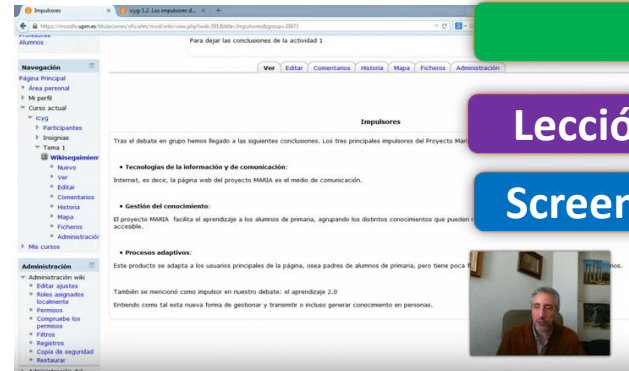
Impulsores | icyg 3.2. Los impulsores d... | +

https://moodle.upm.es/titulaciones/oficiales/mod/wiki/view.php?wid=50&title=Impulsores&group=20673

Profesores
Alumnos

Navegación
Página Principal
Área personal
Mi perfil
Curso actual
icyg
Participantes
Insignias
Tema 1
Wikisegoimien
Nuevo
Ver
Editar
Comentarios
Historia
Mapa
Ficheros
Administración
Mis cursos

Administración
Administración wiki
Editar ajustes
Roles asignados localmente
Permisos
Comprobar los permisos
Filtros
Registros
Copia de seguridad
Restaurar

Para dejar las conclusiones de la actividad 1

Ver | Editar | Comentarios | Historia | Mapa | Ficheros | Administración

Impulsores

Tras el debate en grupo hemos llegado a las siguientes conclusiones. Los tres principales impulsores del Proyecto Mari

Tecnologías de la información y de comunicación:

Internet, es dece, la página web del proyecto MARIA es el medio de comunicación.

Gestión del conocimiento:

El proyecto MARIA facilita el aprendizaje a los alumnos de primaria, agrupando los distintos conocimientos que pueden accesible.

Procesos adaptivos:

Este producto se adapta a los usuarios principales de la página, osea padres de alumnos de primaria, pero tiene poca f

También se mencionó como impulsor en nuestro debate: el aprendizaje 2.0

Entiendo como tal esta nueva forma de gestionar y transmitir o incluso generar conocimiento en personas.

Lecció

Screen